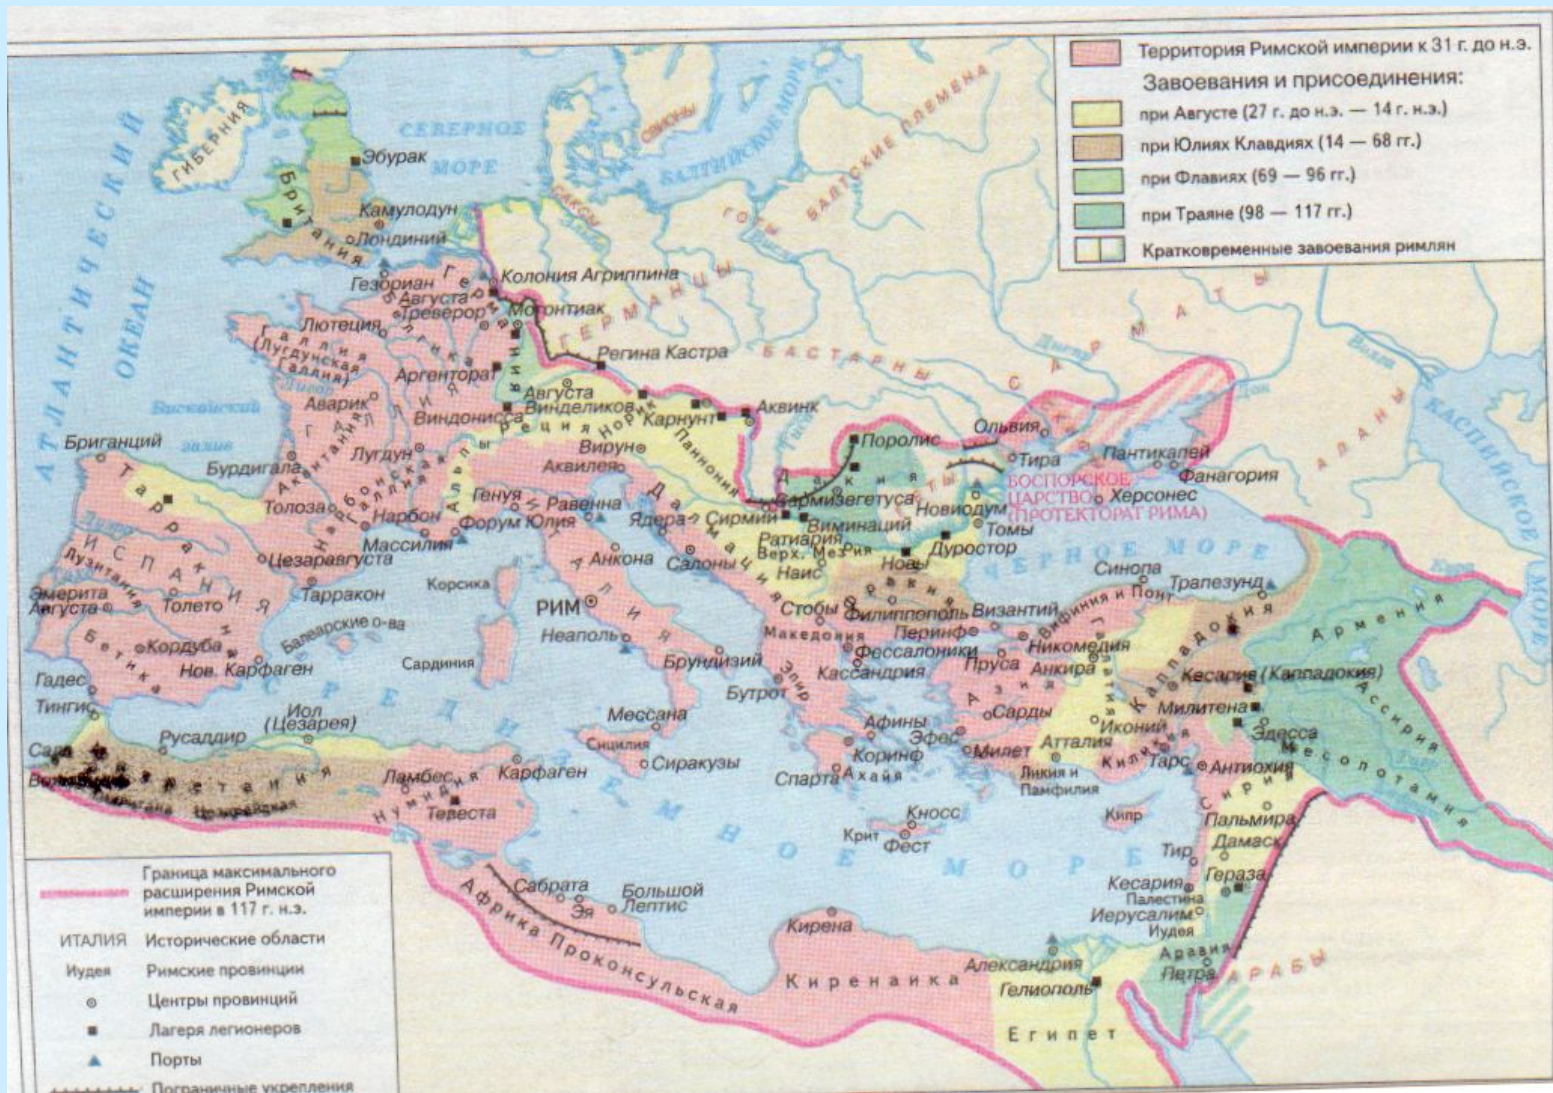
Территория Римской империи к 31 г. до н.э.
Завоевания и присоединения:
при Августе (27 г. до н.э. — 14 г. н.э.)
при Юлиях Клавдиях (14 — 68 гг.)
при Флавиях (69 — 96 гг.)
при Траяне (98 — 117 гг.)
Кратковременные завоевания римлян

Граница максимального расширения Римской империи в 117 г. н.э.
ИТАЛИЯ Исторические области
Иудея Римские провинции
Центры провинций
Лагеря легионеров
Порты
Пограничные укрепления

АТЛАНТИЧЕСКИЙ ОКЕАН
Гиберния
Британия
Эбурак
Камулодун
Лондиний
СЕВЕРНОЕ МОРЕ
БАЛТИЙСКОЕ МОРЕ
Свионы
Саксы
Готы
БАЛТИЙСКИЕ ПЛЕМЕНА
Германцы
Колония Агриппина
Гезориан
Августа Треверор
Могонтиак
Регина Кастра
Бастарны
Сарматы
Аланы
КАСПИЙСКОЕ МОРЕ
Лютеция
Галлия (Лугдунская Галлия)
Белгика
Аргенторат
Бискайский залив
Аварик
Аквитания
Августа Винделиков
Реция
Норик
Карнунт
Аквинк
Виндонисса
Паннония
Бригантций
Бурдигала
Лугдун
Вирун
Аквилея
Поролис
Дакия
Ольвия
Тира
Пантикапей
Фанагория
Тарраконская Испания
Толоза
Нарбонская Галлия
Альпы
Генуя
Равенна
Далмация
Сармизегетуса
Боспорское царство (протекторат Рима)
Херсонес
Нарбон
Форум Юлия
Ядера
Сирмий
Виминаций
Новиодум
Томы
Массилия
Ратиария
Верх. Мезия
Нижняя Мезия
Дуростор
ЧЕРНОЕ МОРЕ
Лузитания
Цезаравгуста
Корсика
Анкона
Салоны
Наис
Новы
Синопа
Трапезунд
Эмерита Августа
Толето
Тарракон
Италия
РИМ
Стобы
Фракия
Филиппополь
Византий
Вифиния и Понт
Каппадокия
Армения
Бетика
Кордуба
Балеарские о-ва
Неаполь
Македония
Перинф
Никомедия
Нов. Карфаген
Сардиния
Брундизий
Фессалоники
Галатия
Гадес
Кассандрия
Пруса
Анкира
Кесария (Каппадокия)
Тингис
Иол (Цезарея)
Эпир
Бутрот
Азия
Сарды
Иконий
Мелитена
Ассирия
Русаддир
СРЕДИЗЕМНОЕ МОРЕ
Мессана
Афины
Эфес
Милет
Атталия
Эдесса
Сала
Мавретания Тингитанская
Мавретания Цезарейская
Сицилия
Сиракузы
Коринф
Ахайя
Киликия
Тарс
Антиохия
Месопотамия
Ламбес
Нумидия
Карфаген
Спарта
Ликия и Памфилия
Тевеста
Кносс
Кипр
Сирия
Пальмира
Крит
Фест
Дамаск
Тир
Сабрата
Эя
Большой Лептис
Кесария
Палестина
Гераза
Иерусалим
Иудея
Кирена
Африка Проконсульская
Киренаика
Александрия
Аравия
Петра
Арабы
Гелиополь
Египет